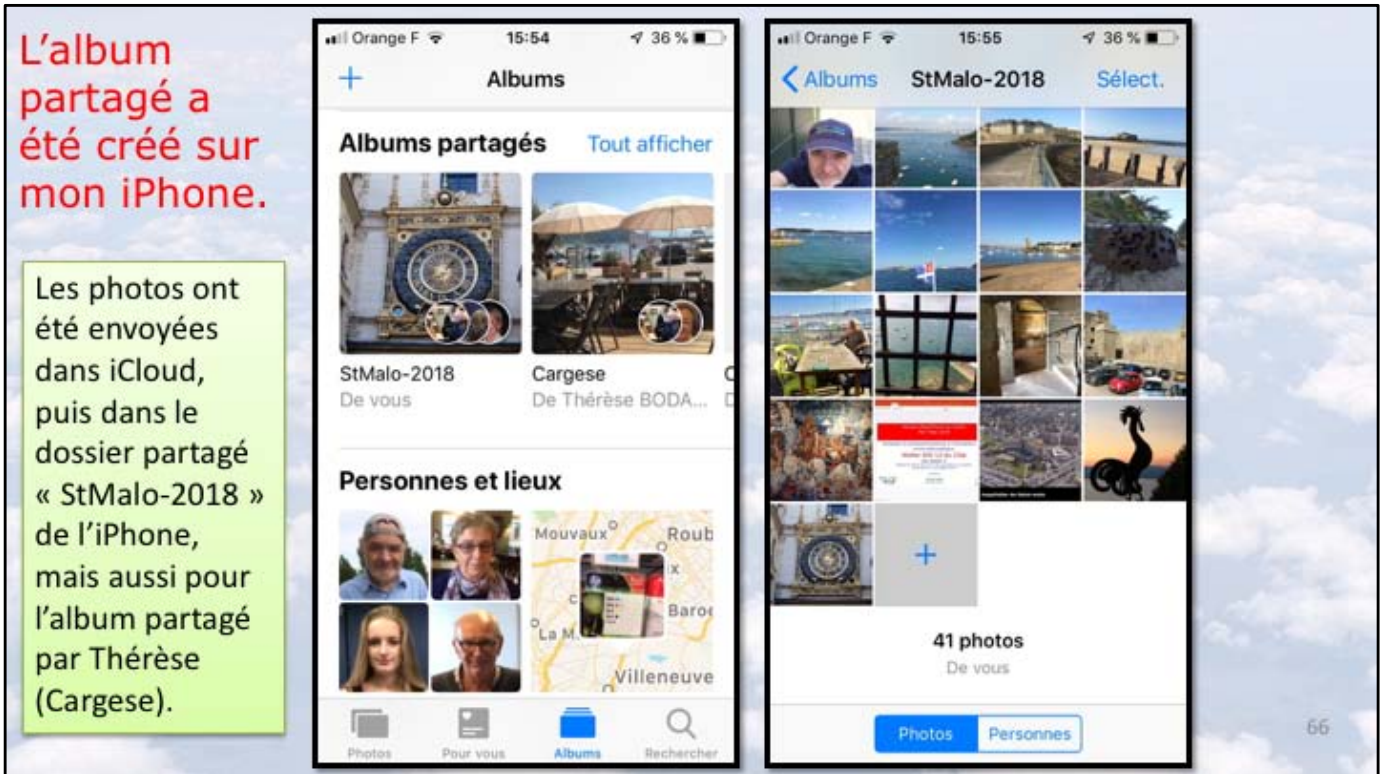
L'album partagé a été créé sur mon iPhone.

Les photos ont été envoyées dans iCloud, puis dans le dossier partagé « StMalo-2018 » de l'iPhone, mais aussi pour l'album partagé par Thérèse (Cargese).

Orange F 15:54 36 %

+ Albums

Albums partagés Tout afficher

StMalo-2018
De vous

Cargese
De Thérèse BODA...

Personnes et lieux

Mouvaux Roub
Baro
La M
Villeneuve

Photos Pour vous Albums Rechercher

Orange F 15:55 36 %

Albums StMalo-2018 Sélect.

+

41 photos
De vous

Photos Personnes

66